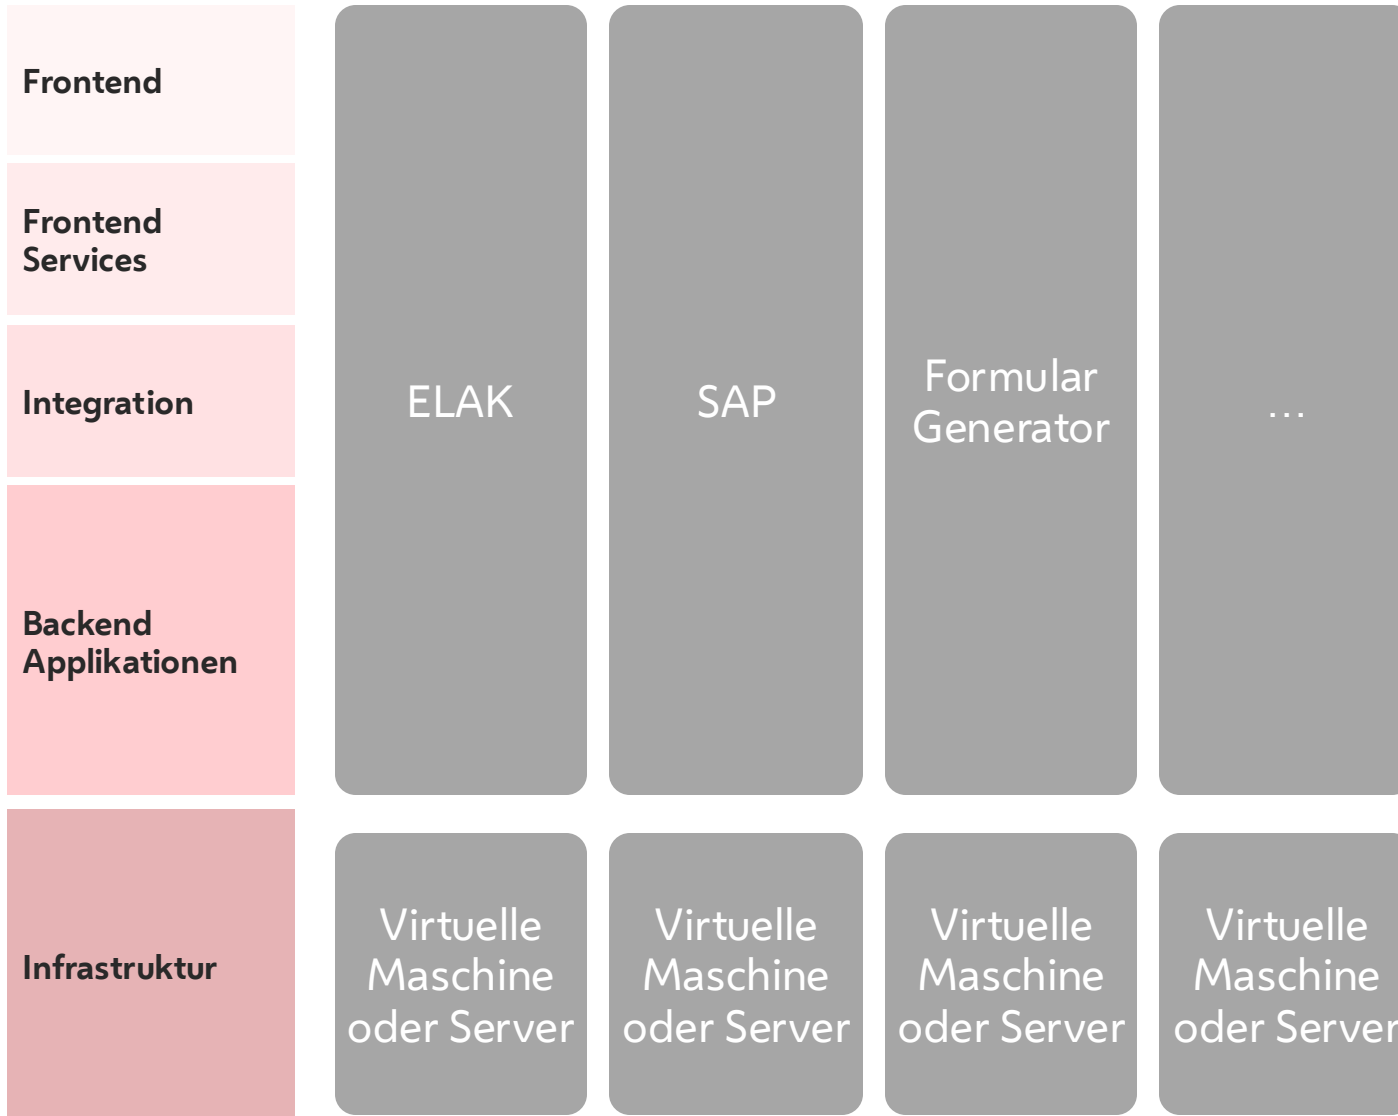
Frontend

Frontend Services

Integration

Backend Applikationen

Infrastruktur

ELAK

SAP

Formular Generator

...

Virtuelle Maschine oder Server

Virtuelle Maschine oder Server

Virtuelle Maschine oder Server

Virtuelle Maschine oder Server